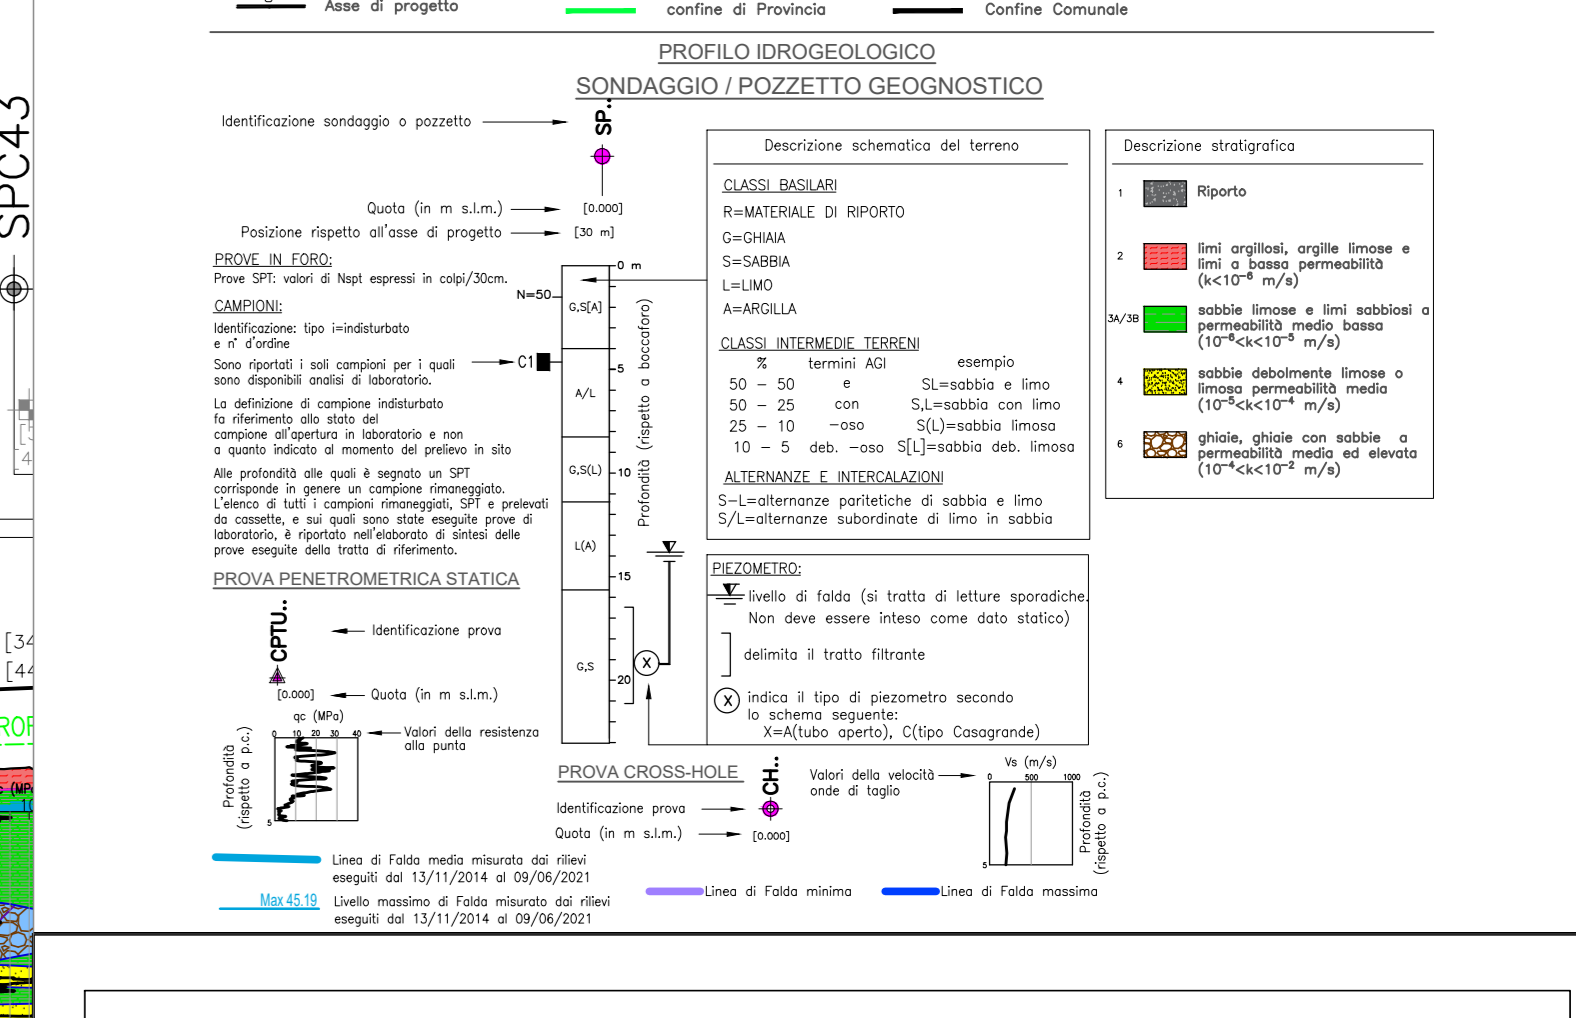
Asse di progetto confine di Provincia Confine Comunale

PROFILO IDROGEOLOGICO

SONDAGGIO / POZZETTO GEOGNOSTICO

Identificazione sondaggio o pozzetto SP..

Quota (in m s.l.m.) [0.000]

Posizione rispetto all'asse di progetto [30 m]

PROVE IN FORO:
Prove SPT: valori di Nspt espressi in colpi/30cm.

CAMPIONI:
Identificazione: tipo i=indisturbato e n° d'ordine

Sono riportati i soli campioni per i quali sono disponibili analisi di laboratorio.

La definizione di campione indisturbato fa riferimento allo stato del campione all'apertura in laboratorio e non a quanto indicato al momento del prelievo in sito

Alle profondità alle quali è segnato un SPT corrisponde in genere un campione rimaneggiato. L'elenco di tutti i campioni rimaneggiati, SPT e prelevati da cassette, e sui quali sono state eseguite prove di laboratorio, è riportato nell'elaborato di sintesi delle prove eseguite della tratta di riferimento.

N=50 C1

0 m G,S[A] 5 A/L 10 G,S(L) L(A) 15 G,S 20

Profondità (rispetto a boccaforo)

Descrizione schematica del terreno

CLASSI BASILARI
R=MATERIALE DI RIPORTO
G=GHIAIA
S=SABBIA
L=LIMO
A=ARGILLA

CLASSI INTERMEDIE TERRENI

| % | termini AGI | esempio |
|---|---|---|
| 50 – 50 | e | SL=sabbia e limo |
| 50 – 25 | con | S,L=sabbia con limo |
| 25 – 10 | –oso | S(L)=sabbia limosa |
| 10 – 5 | deb. –oso | S[L]=sabbia deb. limosa |

ALTERNANZE E INTERCALAZIONI
S–L=alternanze paritetiche di sabbia e limo
S/L=alternanze subordinate di limo in sabbia

Descrizione stratigrafica

1 Riporto

2 limi argillosi, argille limose e limi a bassa permeabilità ($k<10^{-8}$ m/s)

3A/3B sabbie limose e limi sabbiosi a permeabilità medio bassa ($10^{-8}<k<10^{-5}$ m/s)

4 sabbie debolmente limose o limosa permeabilità media ($10^{-5}<k<10^{-4}$ m/s)

6 ghiaie, ghiaie con sabbie a permeabilità media ed elevata ($10^{-4}<k<10^{-2}$ m/s)

PIEZOMETRO:
livello di falda (si tratta di letture sporadiche. Non deve essere inteso come dato statico)

delimita il tratto filtrante

X indica il tipo di piezometro secondo lo schema seguente:
X=A(tubo aperto), C(tipo Casagrande)

PROVA PENETROMETRICA STATICA

CPTU.. Identificazione prova

[0.000] Quota (in m s.l.m.)

qc (MPa) 0 10 20 30 40 Valori della resistenza alla punta

Profondità (rispetto a p.c.) 5

PROVA CROSS-HOLE

Identificazione prova CH..

Quota (in m s.l.m.) [0.000]

Valori della velocità onde di taglio

Vs (m/s) 0 500 1000

Profondità (rispetto a p.c.) 5

Linea di Falda media misurata dai rilievi eseguiti dal 13/11/2014 al 09/06/2021

Max 45.19 Livello massimo di Falda misurato dai rilievi eseguiti dal 13/11/2014 al 09/06/2021

Linea di Falda minima Linea di Falda massima

SPC43

[34
[44
ROF